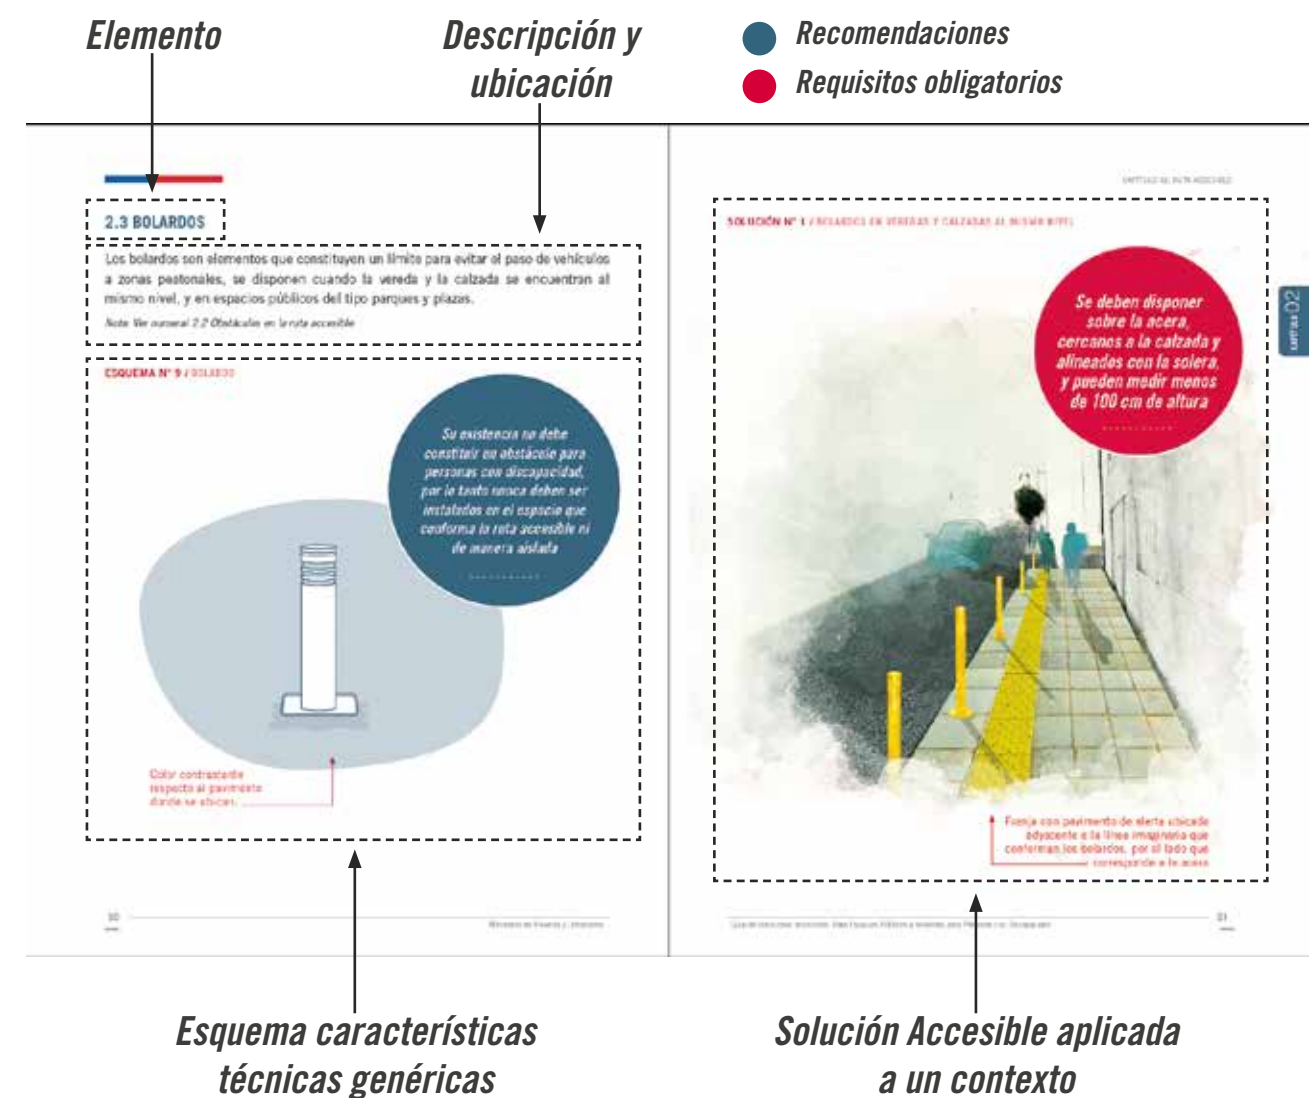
Elemento

Descripción y ubicación

Recomendaciones

Requisitos obligatorios

2.3 BOLARDOS

Los bolardos son elementos que constituyen un límite para evitar el paso de vehículos a zonas peatonales, se disponen cuando la vereda y la calzada se encuentran al mismo nivel, y en espacios públicos del tipo parques y plazas.

Nota: Ver numeral 2.2 Obstáculos en la ruta accesible

ESQUEMA N° 9 / BOLARDO

Su existencia no debe constituir un obstáculo para personas con discapacidad, por lo tanto nunca deben ser instalados en el espacio que conforma la ruta accesible ni de manera aislada

Color contrastante respecto al pavimento donde se ubican

30

Ministerio de Vivienda y Urbanismo

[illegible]

SOLUCIÓN N° 1 / BOLARDOS EN VEREDAS Y CALZADAS AL MISMO NIVEL

Se deben disponer sobre la acera, cercanos a la calzada y alineados con la solera, y pueden medir menos de 100 cm de altura

CAPÍTULO 02

Franja con pavimento de alerta ubicada adyacente a la línea imaginaria que conforman los bolardos, por el lado que corresponde a la acera

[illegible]

31

Esquema características técnicas genéricas

Solución Accesible aplicada a un contexto